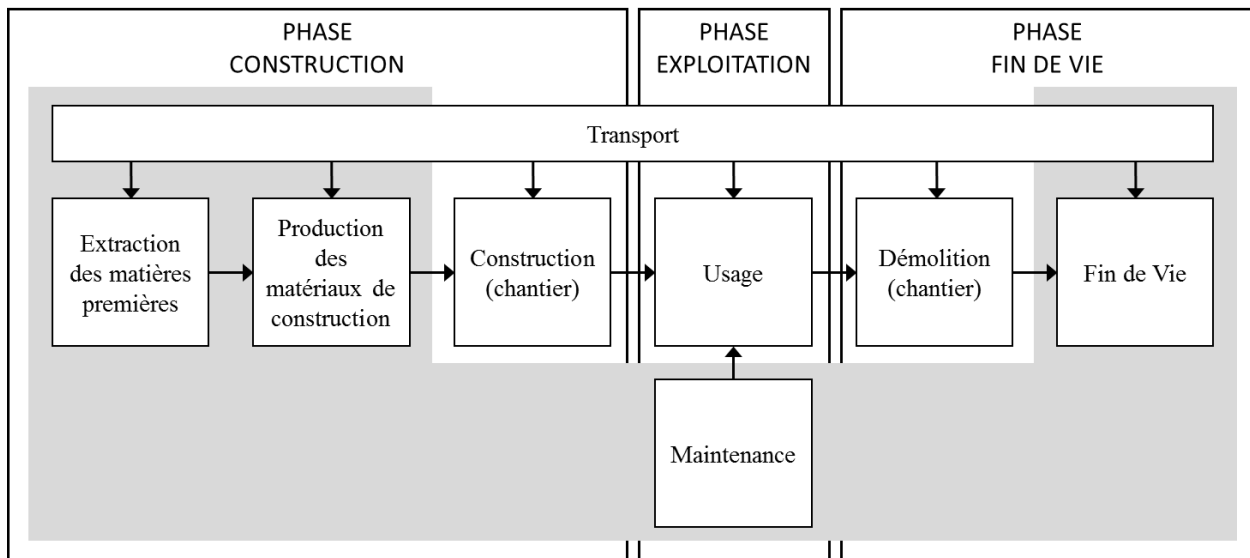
PHASE
CONSTRUCTION

PHASE
EXPLOITATION

PHASE
FIN DE VIE

Transport

Extraction des matières premières

Production des matériaux de construction

Construction (chantier)

Usage

Démolition (chantier)

Fin de Vie

Maintenance